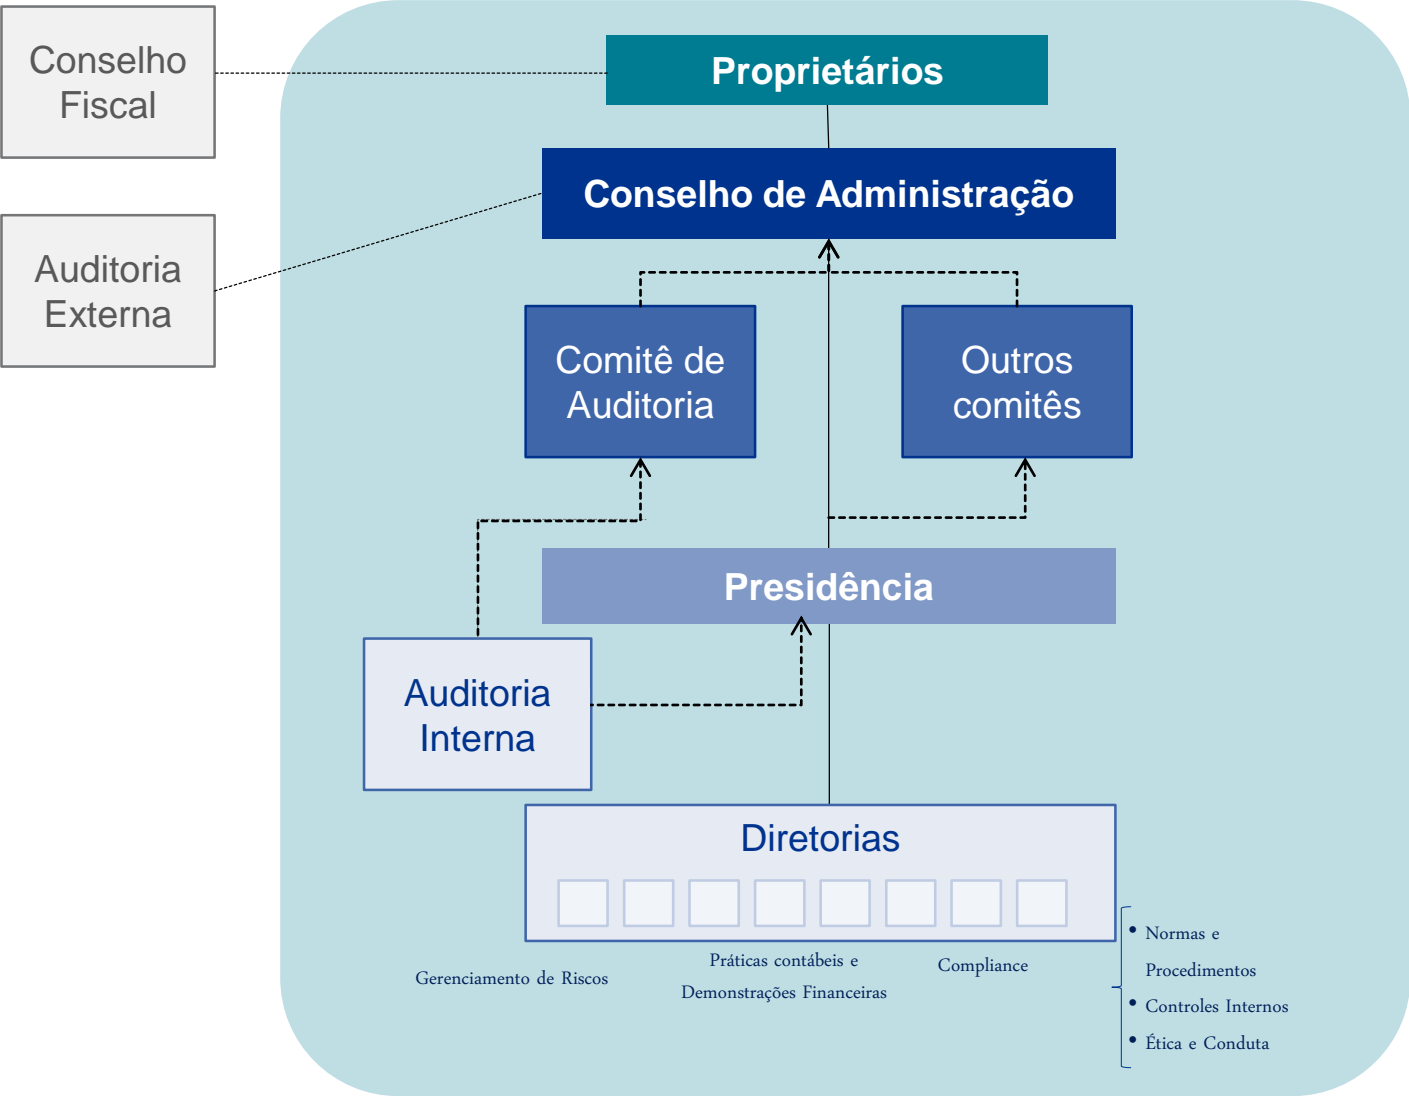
Conselho Fiscal

Auditoria Externa

Proprietários

Conselho de Administração

Comitê de Auditoria

Outros comitês

Presidência

Auditoria Interna

Diretorias

Gerenciamento de Riscos

Práticas contábeis e Demonstrações Financeiras

Compliance

- Normas e Procedimentos
- Controles Internos
- Ética e Conduta